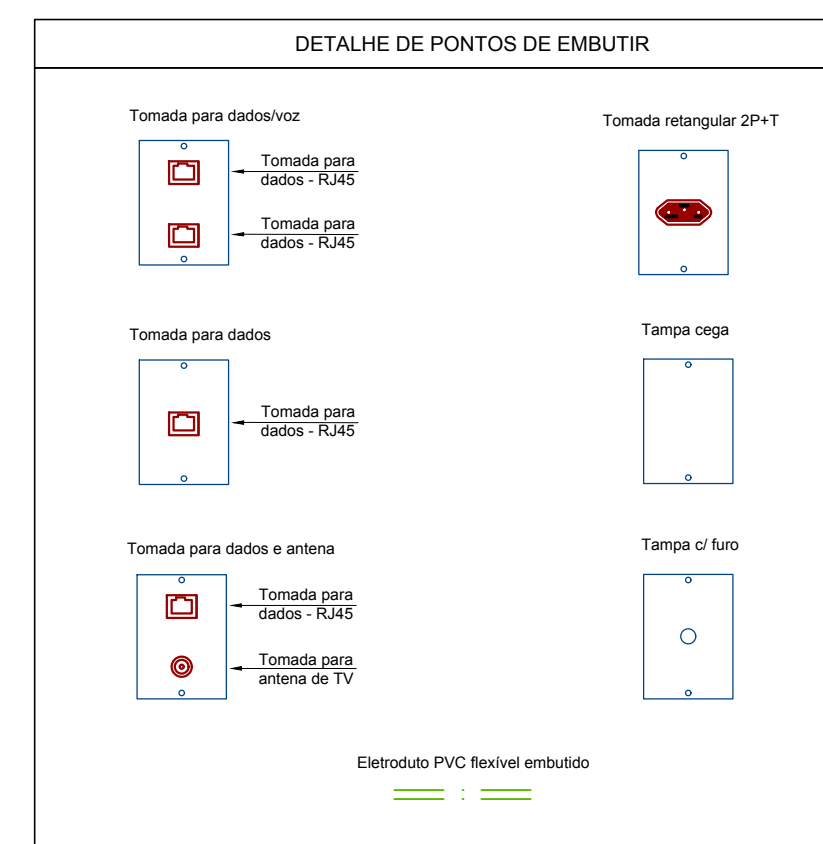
DETALHE DE PONTOS DE EMBUTIR

Tomada para dados/voz

Tomada para dados - RJ45

Tomada para dados - RJ45

Tomada retangular 2P+T

Tomada para dados

Tomada para dados - RJ45

Tampa cega

Tomada para dados e antena

Tomada para dados - RJ45

Tomada para antena de TV

Tampa c/ furo

Eletroduto PVC flexível embutido